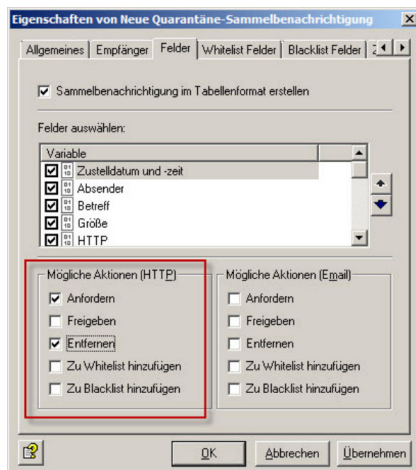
Eigenschaften von Neue Quarantäne-Sammelbenachrichtigung

Allgemeines | Empfänger | Felder | Whitelist Felder | Blacklist Felder | Z

Sammelbenachrichtigung im Tabellenformat erstellen

Felder auswählen:

| Variable |
|---|
| Zustelldatum und -zeit |
| Absender |
| Betreff |
| Größe |
| HTTP |

Mögliche Aktionen (HTTP)
Anfordern
Freigeben
Entfernen
Zu Whitelist hinzufügen
Zu Blacklist hinzufügen

Mögliche Aktionen (Email)
Anfordern
Freigeben
Entfernen
Zu Whitelist hinzufügen
Zu Blacklist hinzufügen

OK | Abbrechen | Übernehmen